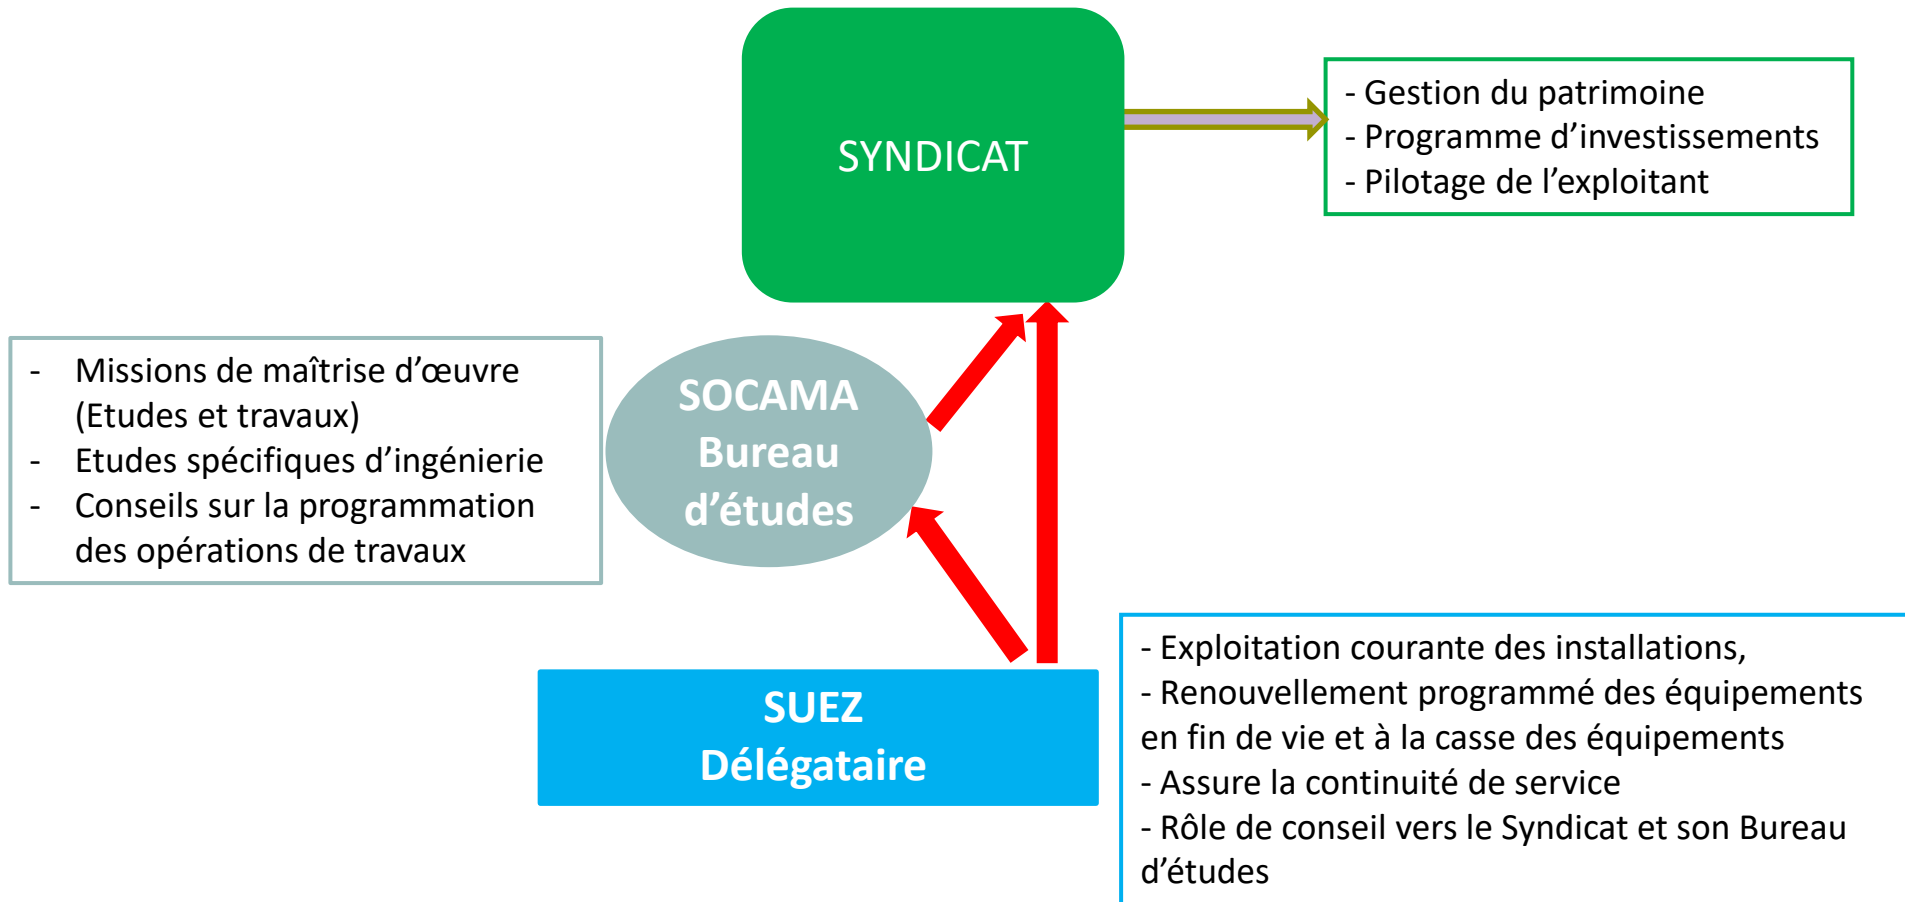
SYNDICAT

- Gestion du patrimoine
- Programme d’investissements
- Pilotage de l’exploitant

- Missions de maîtrise d’œuvre (Etudes et travaux)
- Etudes spécifiques d’ingénierie
- Conseils sur la programmation des opérations de travaux

SOCAMA
Bureau
d’études

SUEZ
Délégataire

- Exploitation courante des installations,
- Renouvellement programmé des équipements en fin de vie et à la casse des équipements
- Assure la continuité de service
- Rôle de conseil vers le Syndicat et son Bureau d’études